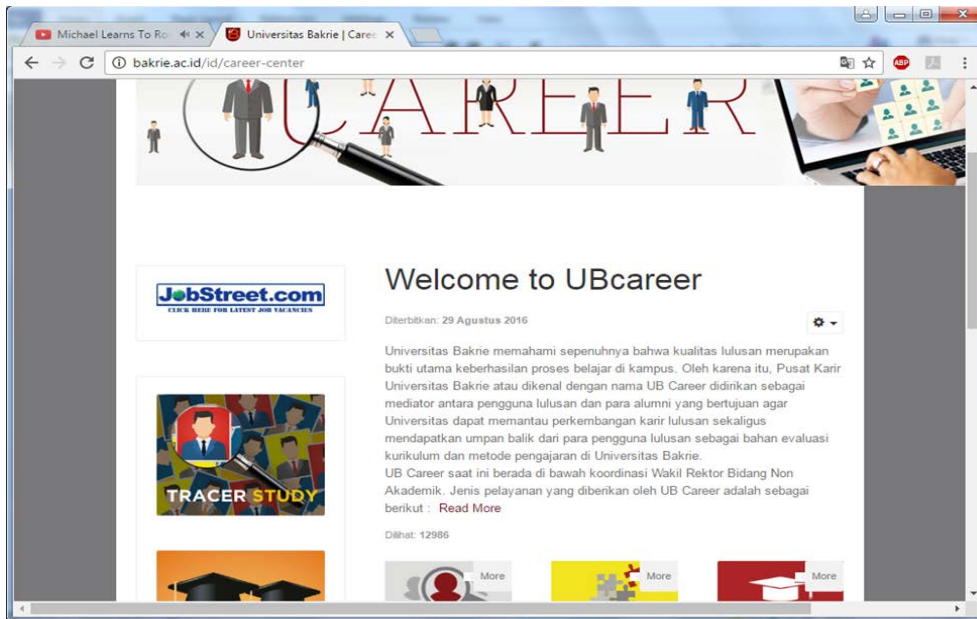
Michael Learns To Ro
Universitas Bakrie | Care
bakrie.ac.id/id/career-center
ABP

CAREER

JobStreet.com
CLICK HERE FOR LATEST JOB VACANCIES

TRACER STUDY

Welcome to UBcareer

Diterbitkan: 29 Agustus 2016

Universitas Bakrie memahami sepenuhnya bahwa kualitas lulusan merupakan bukti utama keberhasilan proses belajar di kampus. Oleh karena itu, Pusat Karir Universitas Bakrie atau dikenal dengan nama UB Career didirikan sebagai mediator antara pengguna lulusan dan para alumni yang bertujuan agar Universitas dapat memantau perkembangan karir lulusan sekaligus mendapatkan umpan balik dari para pengguna lulusan sebagai bahan evaluasi kurikulum dan metode pengajaran di Universitas Bakrie.
UB Career saat ini berada di bawah koordinasi Wakil Rektor Bidang Non Akademik. Jenis pelayanan yang diberikan oleh UB Career adalah sebagai berikut : Read More

Dilihat: 12986

More
More
More